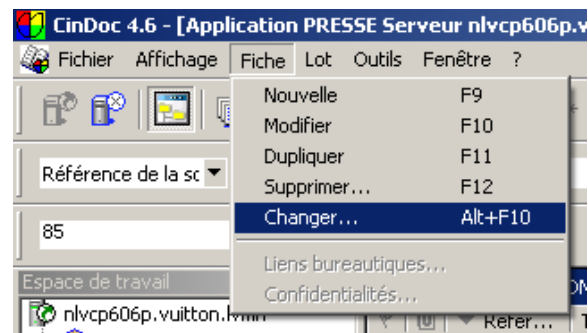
CinDoc 4.6 - [Application PRESSE Serveur nlvcp606p.v

Fichier Affichage Fiche Lot Outils Fenêtre ?

Référence de la sc

85

Espace de travail

nlvcp606p.vuitton.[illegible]

Nouvelle F9
Modifier F10
Dupliquer F11
Supprimer... F12
Changer... Alt+F10
Liens bureautiques...
Confidentialités...

Référ...